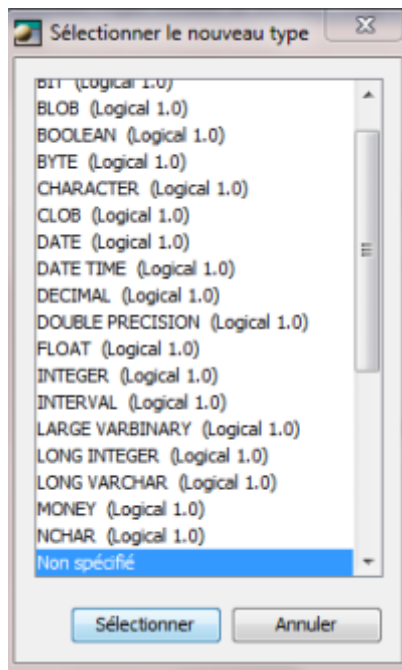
Sélectionner le nouveau type

BIT (Logical 1.0)
BLOB (Logical 1.0)
BOOLEAN (Logical 1.0)
BYTE (Logical 1.0)
CHARACTER (Logical 1.0)
CLOB (Logical 1.0)
DATE (Logical 1.0)
DATE TIME (Logical 1.0)
DECIMAL (Logical 1.0)
DOUBLE PRECISION (Logical 1.0)
FLOAT (Logical 1.0)
INTEGER (Logical 1.0)
INTERVAL (Logical 1.0)
LARGE VARBINARY (Logical 1.0)
LONG INTEGER (Logical 1.0)
LONG VARCHAR (Logical 1.0)
MONEY (Logical 1.0)
NCHAR (Logical 1.0)
Non spécifié

Sélectionner
Annuler